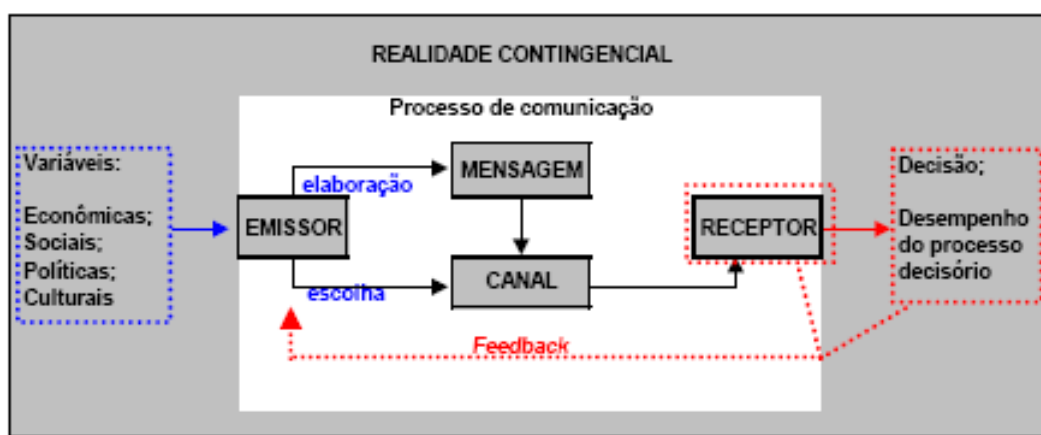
REALIDADE CONTINGENCIAL

Processo de comunicação

Variáveis:

Econômicas;
Sociais;
Políticas;
Culturais

elaboração

MENSAGEM

EMISSOR

escolha

CANAL

RECEPTOR

Decisão;

Desempenho do processo decisório

Feedback